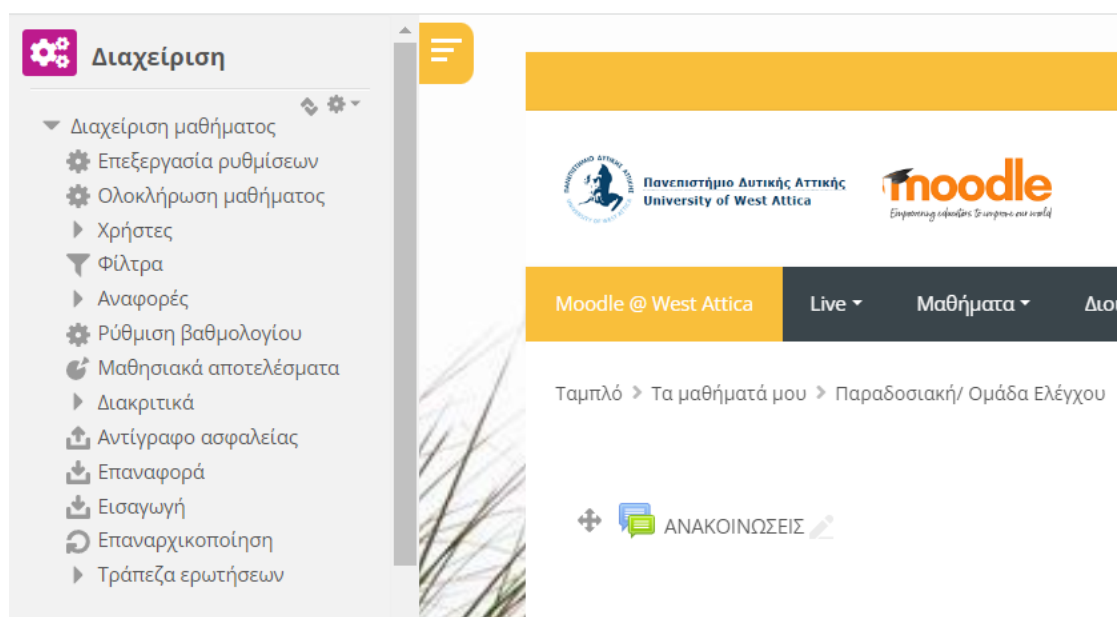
Διαχείριση

Διαχείριση μαθήματος
Επεξεργασία ρυθμίσεων
Ολοκλήρωση μαθήματος
Χρήστες
Φίλτρα
Αναφορές
Ρύθμιση βαθμολογίου
Μαθησιακά αποτελέσματα
Διακριτικά
Αντίγραφο ασφαλείας
Επαναφορά
Εισαγωγή
Επαναρχικοποίηση
Τράπεζα ερωτήσεων

ΠΑΝΕΠΙΣΤΗΜΙΟ ΔΥΤΙΚΗΣ ΑΤΤΙΚΗΣ UNIVERSITY OF WEST ATTICA
Πανεπιστήμιο Δυτικής Αττικής
University of West Attica

moodle
Empowering educators to improve our world

Moodle @ West Attica
Live
Μαθήματα
Διο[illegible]

Ταμπλό > Τα μαθήματά μου > Παραδοσιακή/ Ομάδα Ελέγχου

ΑΝΑΚΟΙΝΩΣΕΙΣ